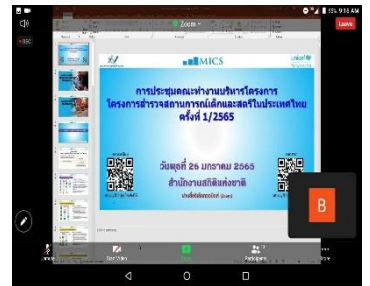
15% 9:16 AM

Zoom

Leave

REC

MICS

unicef

การประชุมคณะทำงานบริหารโครงการ
โครงการสำรวจสถานการณ์เด็กและสตรีในประเทศไทย
ครั้งที่ 1/2565

วันพุธที่ 26 มกราคม 2565
สำนักงานสถิติแห่งชาติ

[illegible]

B

Start Video

Participants